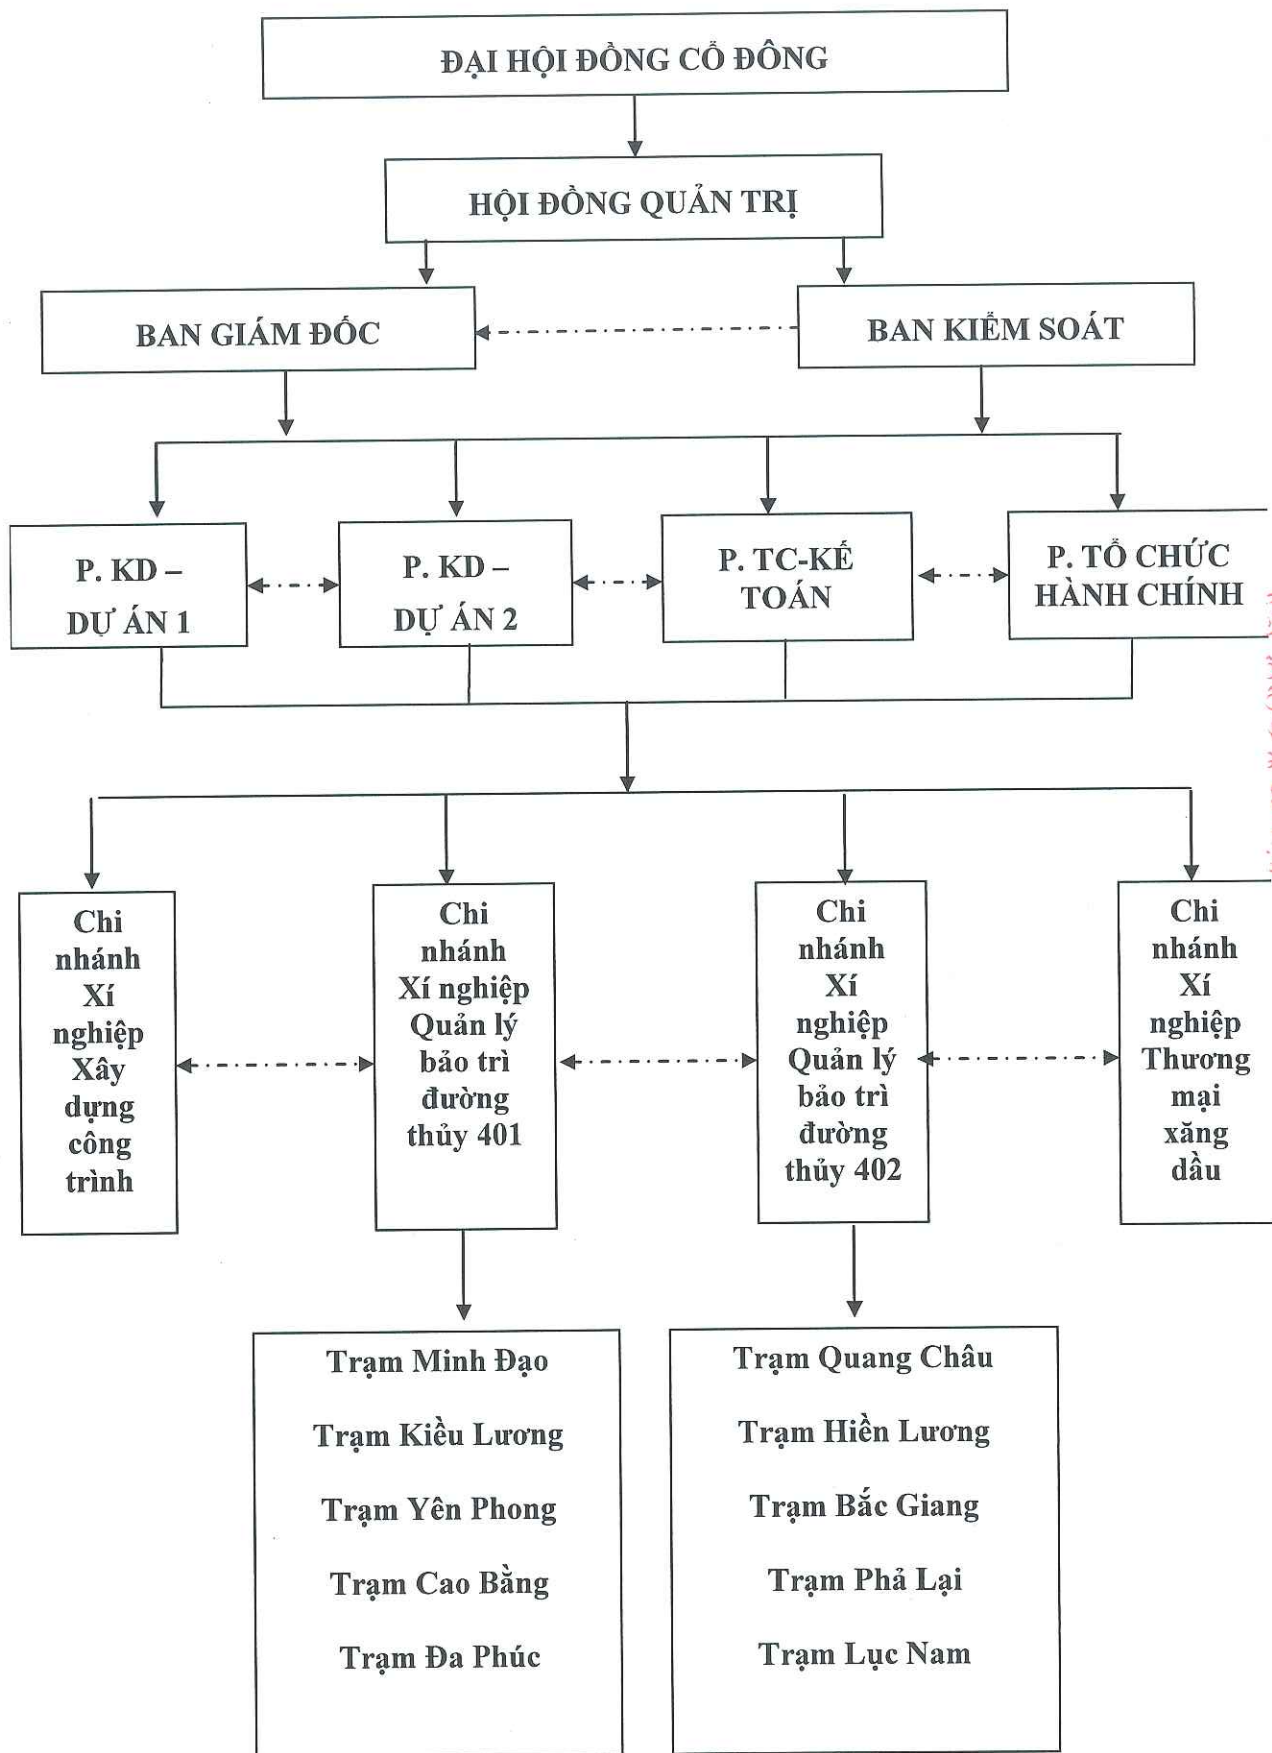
ĐẠI HỘI ĐỒNG CỔ ĐÔNG

HỘI ĐỒNG QUẢN TRỊ

BAN GIÁM ĐỐC

BAN KIỂM SOÁT

P. KD – DỰ ÁN 1

P. KD – DỰ ÁN 2

P. TC-KẾ TOÁN

P. TỔ CHỨC HÀNH CHÍNH

Chi nhánh Xí nghiệp Xây dựng công trình

Chi nhánh Xí nghiệp Quản lý bảo trì đường thủy 401

Chi nhánh Xí nghiệp Quản lý bảo trì đường thủy 402

Chi nhánh Xí nghiệp Thương mại xăng dầu

Trạm Minh Đạo

Trạm Kiều Lương

Trạm Yên Phong

Trạm Cao Bằng

Trạm Đa Phúc

Trạm Quang Châu

Trạm Hiền Lương

Trạm Bắc Giang

Trạm Phả Lại

Trạm Lục Nam